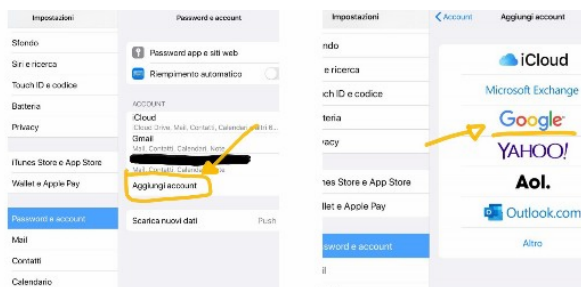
Impostazioni
Sfondo
Siri e ricerca
Touch ID e codice
Batteria
Privacy
iTunes Store e App Store
Wallet e Apple Pay
Password e account
Mail
Contatti
Calendario

Password e account
Password app e siti web
Riempimento automatico
ACCOUNT
iCloud
iCloud Drive, Mail, Contatti, Calendari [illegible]
Gmail
Mail, Contatti, Calendari, Note
Mail, Contatti, Calendari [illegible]
Aggiungi account
Scarica nuovi dati
Push

Impostazioni
ondo
i e ricerca
uch ID e codice
tteria
vacy
unes Store e App Store
llet e Apple Pay
ssword e account

Account
Aggiungi account
iCloud
Microsoft Exchange
Google
YAHOO!
Aol.
Outlook.com
Altro